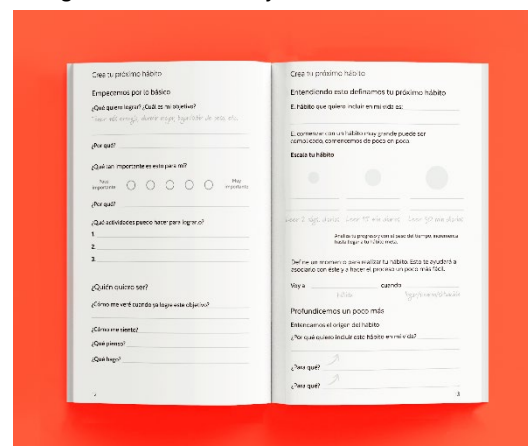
Crea tu próximo hábito

Empecemos por lo básico

¿Qué quiero lograr? ¿Cuál es mi objetivo?

Tener más energía, dormir mejor, hipertrofia de seis seis.

¿Por qué?

¿Qué tan importante es esto para mí?

Nada importante

Muy importante

¿Por qué?

¿Qué actividades puedo hacer para lograrlo?

1.

2.

3.

¿Quién quiero ser?

¿Cómo me veré cuando ya logre este objetivo?

¿Cómo me siento?

¿Qué pienso?

¿Qué hago?

Crea tu próximo hábito

Entendiendo esto definamos tu próximo hábito

El hábito que quiero incluir en mi vida es:

Si comenzar con un hábito muy grande puede ser complicado, comencemos de poco en poco

Escala tu hábito

Leer 2 pgs. diarias

Leer 15 min diarios

Leer 30 min diarios

Analiza tu progreso y con el paso del tiempo, aumenta hasta llegar a tu último meta.

Define un momento para realizar tu hábito. Esto te ayudará a asociarlo con éste y a hacer el proceso un poco más fácil.

Voy a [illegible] cuando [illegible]

Profundicemos un poco más

Entendamos el origen del hábito

¿Por qué quiero incluir este hábito en mi vida?

¿Para qué?

¿Para qué?

3